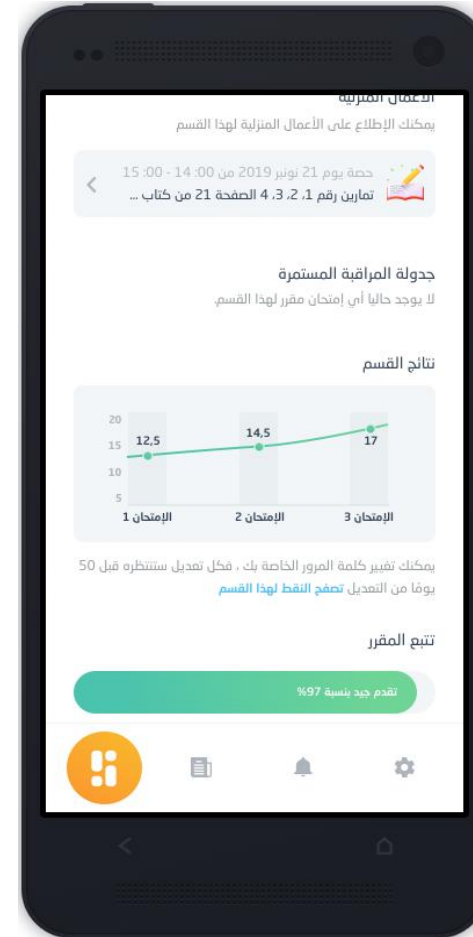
الأعمال المنزلية
يمكنك الإطلاع على الأعمال المنزلية لهذا القسم

حصة يوم 21 نونبر 2019 من 14:00 - 15:00
تمارين رقم 1، 2، 3، 4 الصفحة 21 من كتاب ...

جدولة المراقبة المستمرة
لا يوجد حاليا أي إمتحان مقرر لهذا القسم.

نتائج القسم

20
15
10
5
12,5
14,5
17
الإمتحان 1
الإمتحان 2
الإمتحان 3

يمكنك تغيير كلمة المرور الخاصة بك ، فكل تعديل ستنتظره قبل 50 يومًا من التعديل تصفح النقط لهذا القسم

تتبع المقرر

تقدم جيد بنسبة 97%